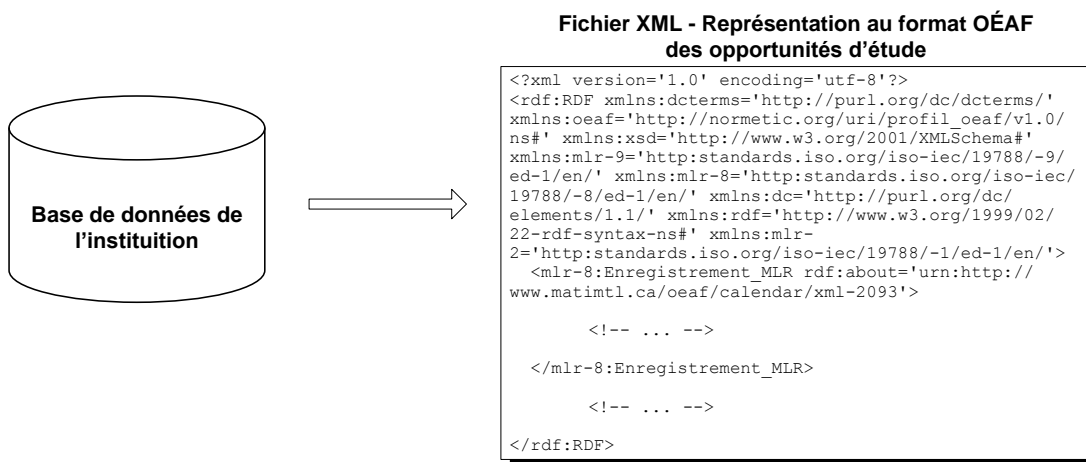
Base de données de l'instituition

Fichier XML - Représentation au format OÉAF des opportunités d'étude

<?xml version='1.0' encoding='utf-8'?>
<rdf:RDF xmlns:dcterms='http://purl.org/dc/dcterms/' xmlns:oeaf='http://normetic.org/uri/profil_oeaf/v1.0/ns#' xmlns:xsd='http://www.w3.org/2001/XMLSchema#' xmlns:mlr-9='http:standards.iso.org/iso-iec/19788/-9/ed-1/en/' xmlns:mlr-8='http:standards.iso.org/iso-iec/19788/-8/ed-1/en/' xmlns:dc='http://purl.org/dc/elements/1.1/' xmlns:rdf='http://www.w3.org/1999/02/22-rdf-syntax-ns#' xmlns:mlr-2='http:standards.iso.org/iso-iec/19788/-1/ed-1/en/'>
<mlr-8:Enregistrement_MLR rdf:about='urn:http://www.matimtl.ca/oeaf/calendar/xml-2093'>

<!-- ... -->

</mlr-8:Enregistrement_MLR>

<!-- ... -->

</rdf:RDF>